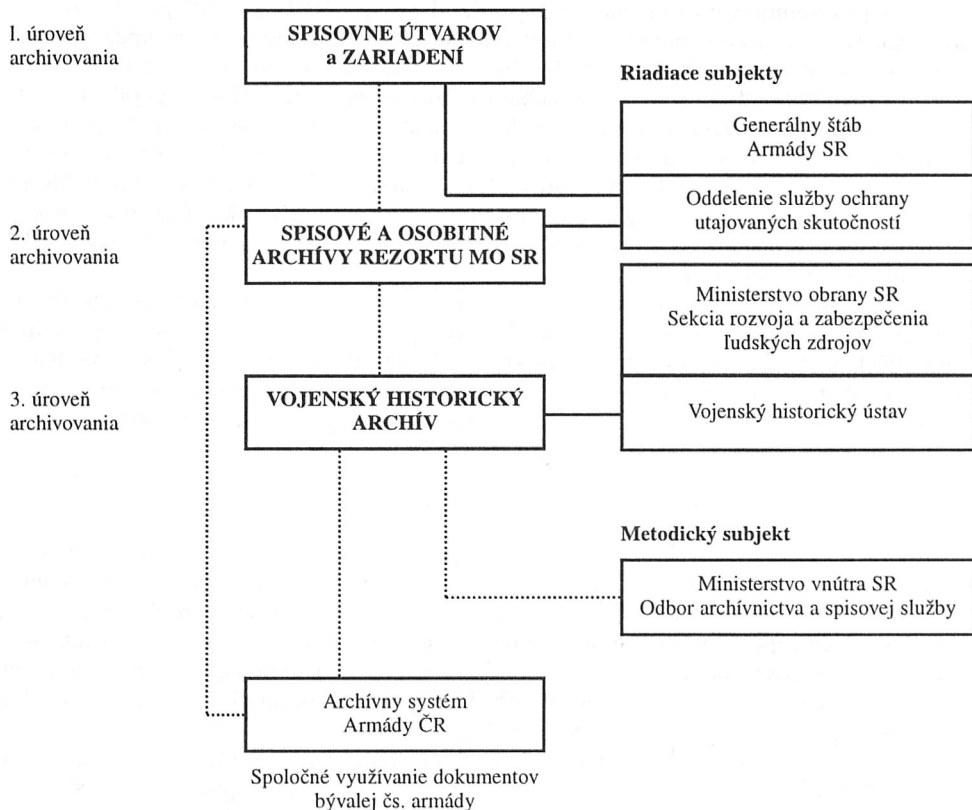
l. úroveň archivovania

SPISOVNE ÚTVAROV a ZARIADENÍ

Riadiace subjekty

Generálny štáb Armády SR

Oddelenie služby ochrany utajovaných skutočností

2. úroveň archivovania

SPISOVÉ A OSOBITNÉ ARCHÍVY REZORTU MO SR

Ministerstvo obrany SR Sekcia rozvoja a zabezpečenia ľudských zdrojov

3. úroveň archivovania

VOJENSKÝ HISTORICKÝ ARCHÍV

Vojenský historický ústav

Metodický subjekt

Ministerstvo vnútra SR Odbor archívnictva a spisovej služby

Archívny systém Armády ČR

Spoločné využívanie dokumentov bývalej čs. armády